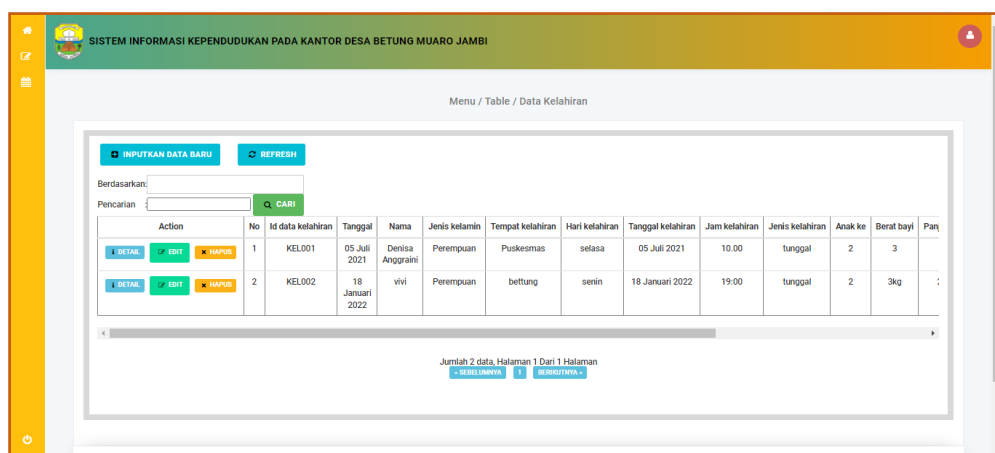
SISTEM INFORMASI KEPENDUDUKAN PADA KANTOR DESA BETUNG MUARO JAMBI

Menu / Table / Data Kelahiran

INPUTKAN DATA BARU REFRESH

Berdasarkan:

Pencarian : CARI

| Action | No | Id data kelahiran | Tanggal | Nama | Jenis kelamin | Tempat kelahiran | Hari kelahiran | Tanggal kelahiran | Jam kelahiran | Jenis kelahiran | Anak ke | Berat bayi | Pan |
|---|---|---|---|---|---|---|---|---|---|---|---|---|---|
| DETAIL EDIT HAPUS | 1 | KEL001 | 05 Juli 2021 | Denisa Anggraini | Perempuan | Puskesmas | selasa | 05 Juli 2021 | 10.00 | tunggal | 2 | 3 | |
| DETAIL EDIT HAPUS | 2 | KEL002 | 18 Januari 2022 | vivi | Perempuan | bettung | senin | 18 Januari 2022 | 19:00 | tunggal | 2 | 3kg | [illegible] |

Jumlah 2 data, Halaman 1 Dari 1 Halaman
« SEBELUMNYA 1 BERIKUTNYA »